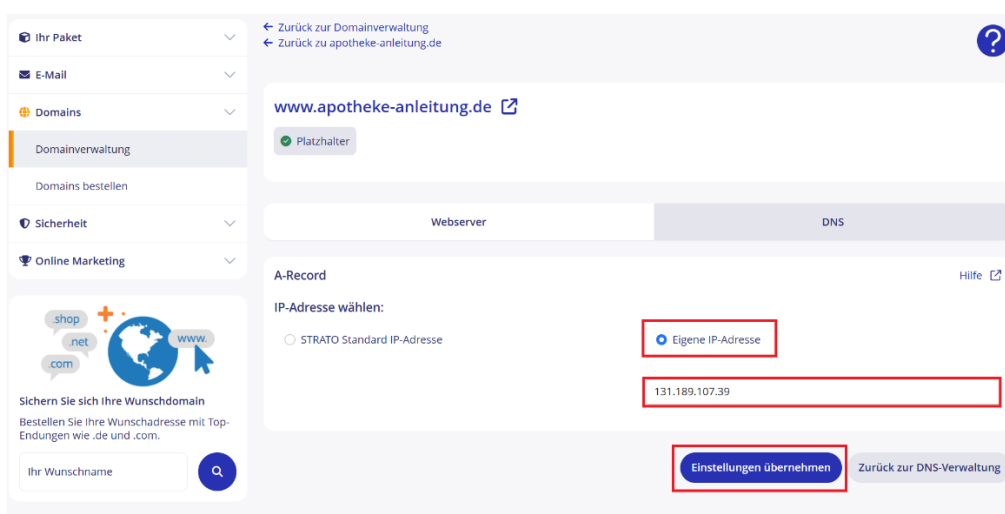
Ihr Paket

E-Mail

Domains

Domainverwaltung

Domains bestellen

Sicherheit

Online Marketing

shop
.net
.com
www.

Sichern Sie sich Ihre Wunschdomain

Bestellen Sie Ihre Wunschadresse mit Top-Endungen wie .de und .com.

Ihr Wunschname

← Zurück zur Domainverwaltung
← Zurück zu apotheke-anleitung.de

?

www.apotheke-anleitung.de

Platzhalter

Webserver

DNS

A-Record

Hilfe

IP-Adresse wählen:

STRATO Standard IP-Adresse

Eigene IP-Adresse

131.189.107.39

Einstellungen übernehmen

Zurück zur DNS-Verwaltung